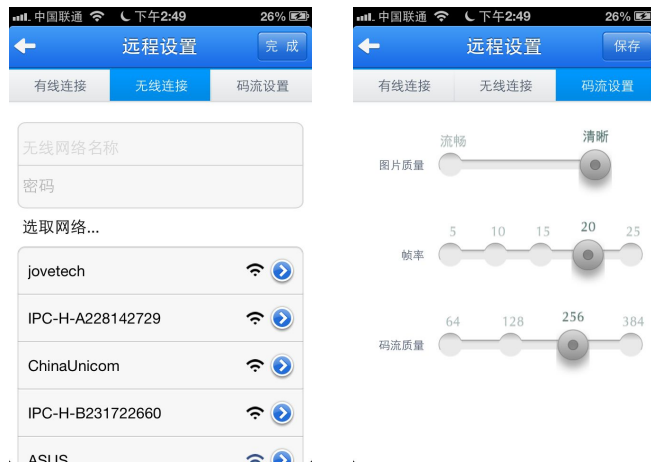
中国联通 下午2:49 26%
远程设置 完成
有线连接 无线连接 码流设置
无线网络名称
密码
选取网络...
jovetech
IPC-H-A228142729
ChinaUnicom
IPC-H-B231722660
ASUS

中国联通 下午2:49 26%
远程设置 保存
有线连接 无线连接 码流设置
图片质量 流畅 清晰
帧率 5 10 15 20 25
码流质量 64 128 256 384